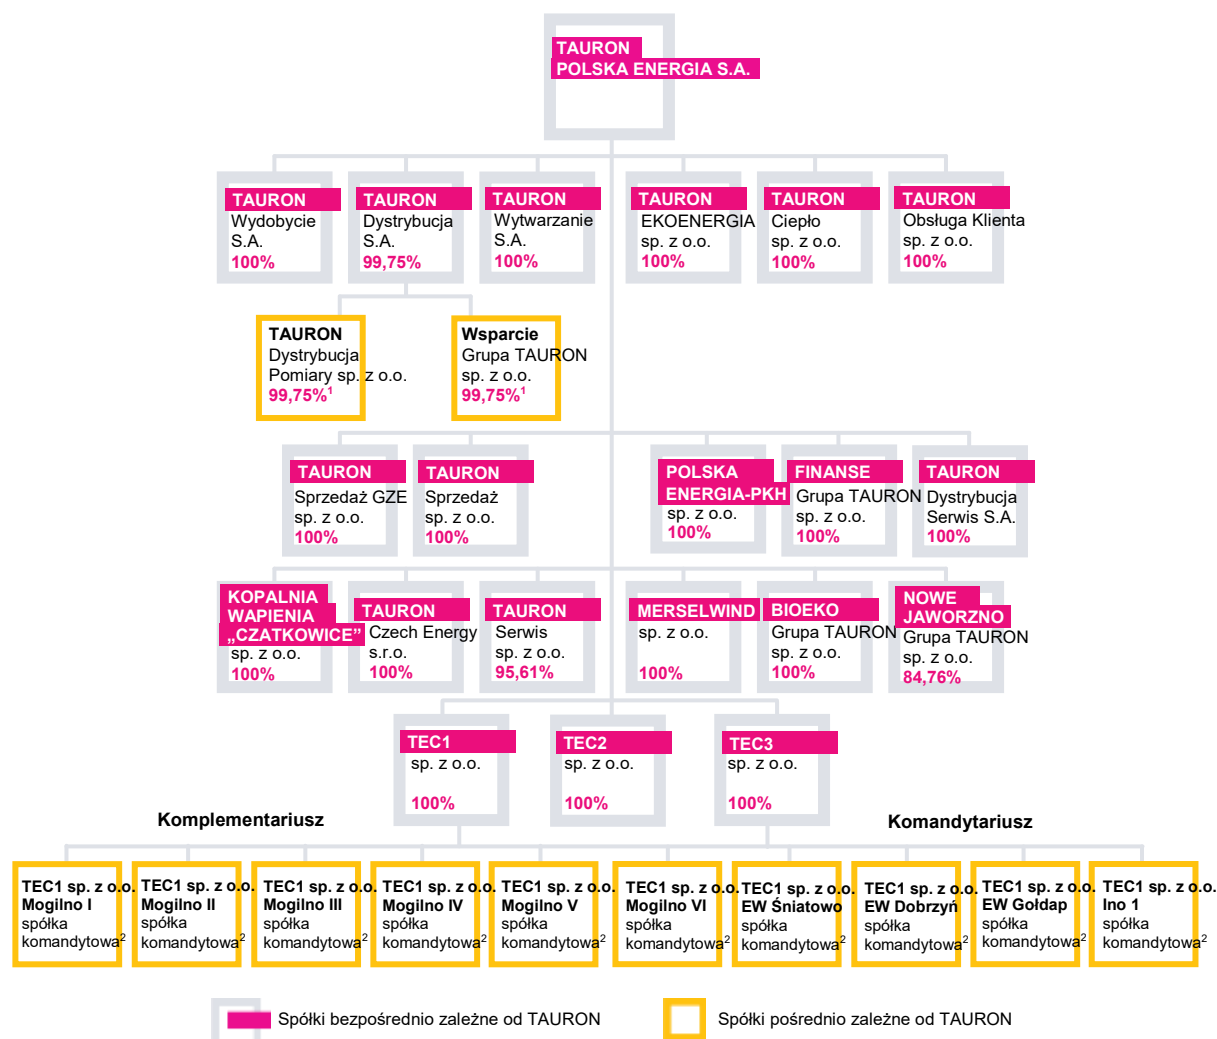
TAURON
POLSKA ENERGIA S.A.

TAURON
Wydobycie S.A.
100%

TAURON
Dystrybucja S.A.
99,75%

TAURON
Wytwarzanie S.A.
100%

TAURON
EKOENERGIA sp. z o.o.
100%

TAURON
Ciepło sp. z o.o.
100%

TAURON
Obsługa Klienta sp. z o.o.
100%

TAURON
Dystrybucja Pomiary sp. z o.o.
99,75%$^1$

Wsparcie
Grupa TAURON sp. z o.o.
99,75%$^1$

TAURON
Sprzedaż GZE sp. z o.o.
100%

TAURON
Sprzedaż sp. z o.o.
100%

POLSKA ENERGIA-PKH sp. z o.o.
100%

FINANSE
Grupa TAURON sp. z o.o.
100%

TAURON
Dystrybucja Serwis S.A.
100%

KOPALNIA WAPIENIA „CZATKOWICE" sp. z o.o.
100%

TAURON
Czech Energy s.r.o.
100%

TAURON
Serwis sp. z o.o.
95,61%

MERSELWIND
sp. z o.o.
100%

BIOEKO
Grupa TAURON sp. z o.o.
100%

NOWE JAWORZNO
Grupa TAURON sp. z o.o.
84,76%

TEC1
sp. z o.o.
100%

TEC2
sp. z o.o.
100%

TEC3
sp. z o.o.
100%

Komplementariusz

Komandytariusz

TEC1 sp. z o.o. Mogilno I spółka komandytowa$^2$

TEC1 sp. z o.o. Mogilno II spółka komandytowa$^2$

TEC1 sp. z o.o. Mogilno III spółka komandytowa$^2$

TEC1 sp. z o.o. Mogilno IV spółka komandytowa$^2$

TEC1 sp. z o.o. Mogilno V spółka komandytowa$^2$

TEC1 sp. z o.o. Mogilno VI spółka komandytowa$^2$

TEC1 sp. z o.o. EW Śniatowo spółka komandytowa$^2$

TEC1 sp. z o.o. EW Dobrzyń spółka komandytowa$^2$

TEC1 sp. z o.o. EW Gołdap spółka komandytowa$^2$

TEC1 sp. z o.o. Ino 1 spółka komandytowa$^2$

Spółki bezpośrednio zależne od TAURON

Spółki pośrednio zależne od TAURON